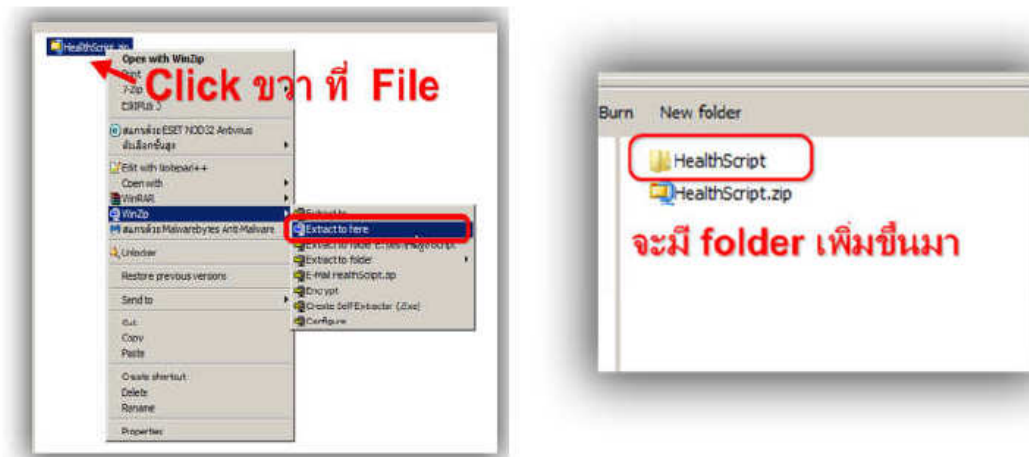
HealthScript.zip

Open with WinZip
Print
7-Zip
EditPlus 3
สแกนด้วย ESET NOD32 Antivirus
ตัวเลือกขั้นสูง
Edit with Notepad++
Open with
WinRAR
WinZip
สแกนด้วย Malwarebytes Anti-Malware
Unlocker
Restore previous versions
Send to
Cut
Copy
Paste
Create shortcut
Delete
Rename
Properties

Extract to...
Extract to here
Extract to folder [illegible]
Extract to folder
E-Mail HealthScript.zip
Encrypt
Create Self-Extractor (.Exe)
Configure

Click ขวา ที่ File

Burn New folder
HealthScript
HealthScript.zip

จะมี folder เพิ่มขึ้นมา